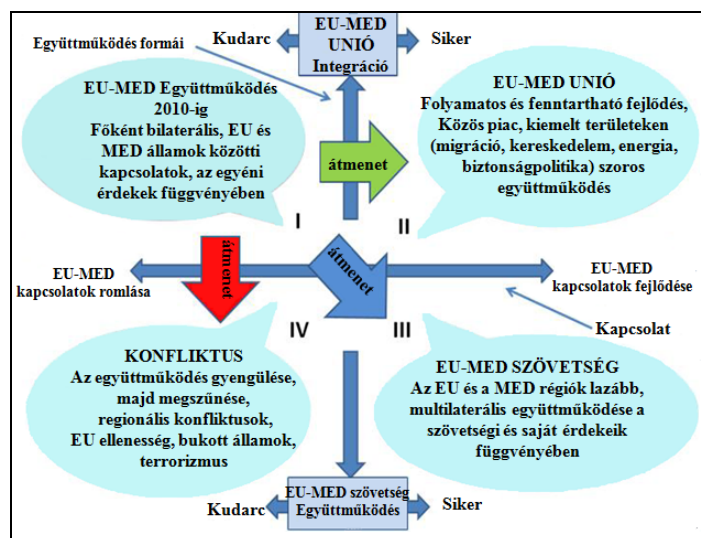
EU-MED UNIÓ Integráció

Kudarc

Siker

Együttműködés formái

EU-MED Együttműködés 2010-ig
Főként bilaterális, EU és MED államok közötti kapcsolatok, az egyéni érdekek függvényében

átmenet

EU-MED UNIÓ
Folyamatos és fenntartható fejlődés, Közös piac, kiemelt területeken (migráció, kereskedelem, energia, biztonságpolitika) szoros együttműködés

I

II

átmenet

átmenet

EU-MED kapcsolatok romlása

EU-MED kapcsolatok fejlődése

Kapcsolat

IV

III

KONFLIKTUS
Az együttműködés gyengülése, majd megszűnése, regionális konfliktusok, EU ellenesség, bukott államok, terrorizmus

EU-MED SZÖVETSÉG
Az EU és a MED régiók lazább, multilaterális együttműködése a szövetségi és saját érdekeik függvényében

EU-MED szövetség Együttműködés

Kudarc

Siker